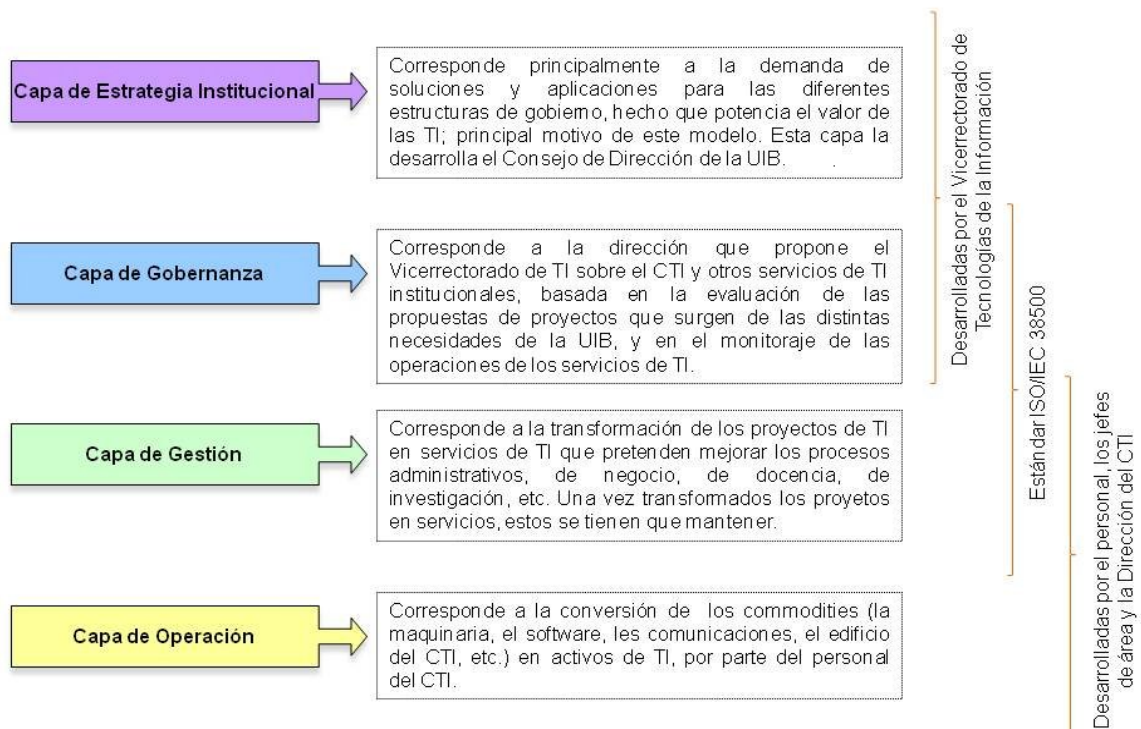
Capa de Estrategia Institucional

Corresponde principalmente a la demanda de soluciones y aplicaciones para las diferentes estructuras de gobierno, hecho que potencia el valor de las TI; principal motivo de este modelo. Esta capa la desarrolla el Consejo de Dirección de la UIB.

Capa de Gobernanza

Corresponde a la dirección que propone el Vicerrectorado de TI sobre el CTI y otros servicios de TI institucionales, basada en la evaluación de las propuestas de proyectos que surgen de las distintas necesidades de la UIB, y en el monitoraje de las operaciones de los servicios de TI.

Capa de Gestión

Corresponde a la transformación de los proyectos de TI en servicios de TI que pretenden mejorar los procesos administrativos, de negocio, de docencia, de investigación, etc. Una vez transformados los proyetos en servicios, estos se tienen que mantener.

Capa de Operación

Corresponde a la conversión de los commodities (la maquinaria, el software, les comunicaciones, el edificio del CTI, etc.) en activos de TI, por parte del personal del CTI.

Desarrolladas por el Vicerrectorado de Tecnologías de la Información

Estándar ISO/IEC 38500

Desarrolladas por el personal, los jefes de área y la Dirección del CTI